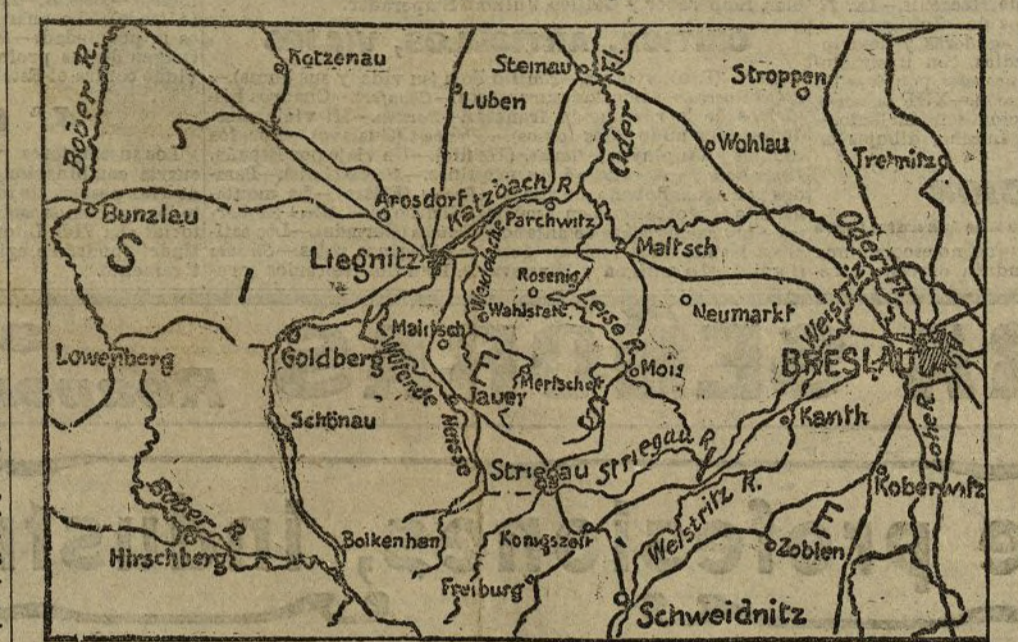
Bober R.
Kotzenau
Steinau
Kl.
Stroppen
Luben
Oder
Wohlau
Trebnitz
Arnsdorf
Katzbach R.
Bunzlau
Parchwitz
Oder R.
S
Liegnitz
Maltsch
I
Rosenig
Wahlstatt
Neumarkt
Malitsch
Leise R.
Weistritz R.
Lowenberg
Goldberg
E
Moil
BRESLAU
Mertschen
Jauer
Schönau
Kanth
Striegau R.
Lohe R.
Striegau
Kobelwitz
Bober R.
Weistritz R.
E
Bolkenhain
Konigszelt
Zobten
Hirschberg
Freiburg
Schweidnitz